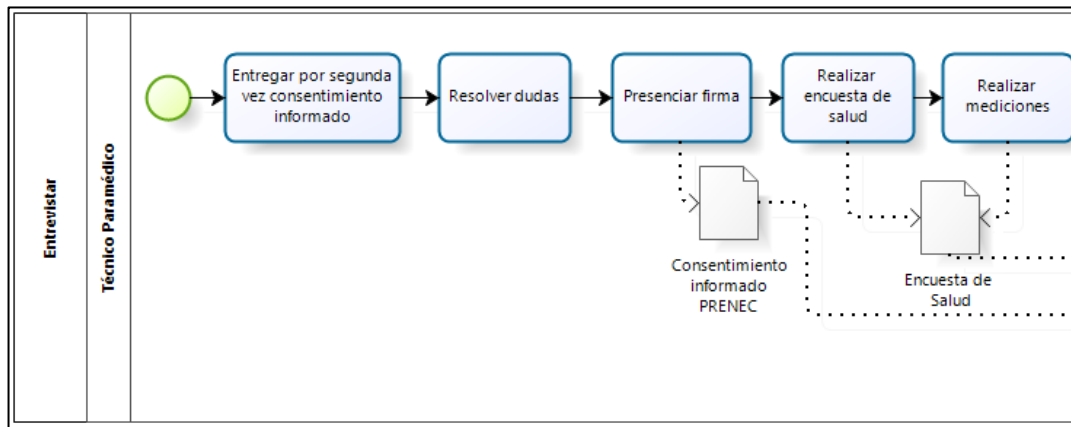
Entrevistar

Técnico Paramédico

Entregar por segunda vez consentimiento informado

Resolver dudas

Presenciar firma

Realizar encuesta de salud

Realizar mediciones

Consentimiento informado PRENEC

Encuesta de Salud